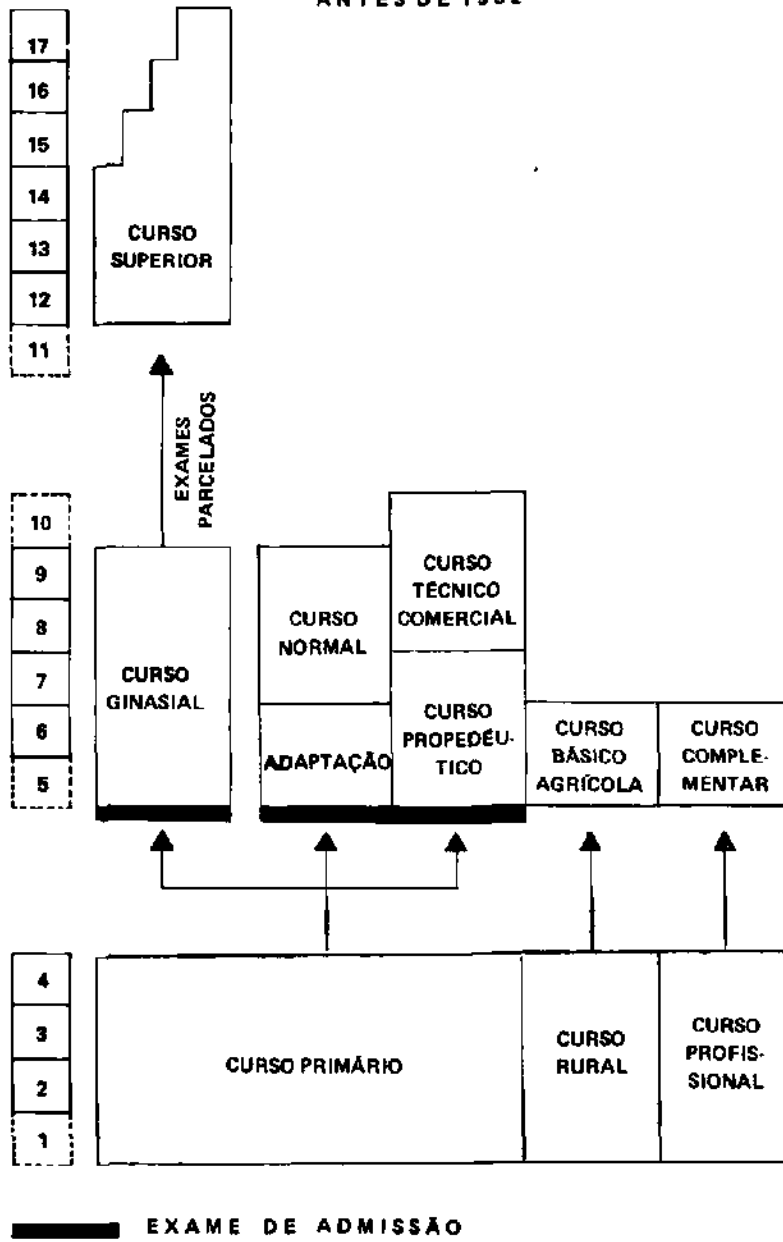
ANTES DE 19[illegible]

17
16
15
14
13
12
11

CURSO SUPERIOR

EXAMES PARCELADOS

10
9
8
7
6
5

CURSO GINASIAL

CURSO NORMAL

ADAPTAÇÃO

CURSO TÉCNICO COMERCIAL

CURSO PROPEDÊUTICO

CURSO BÁSICO AGRÍCOLA

CURSO COMPLEMENTAR

4
3
2
1

CURSO PRIMÁRIO

CURSO RURAL

CURSO PROFISSIONAL

EXAME DE ADMISSÃO